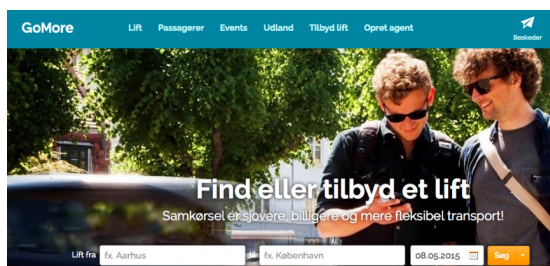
GoMore

Lift Passagerer Events Udland Tilbyd lift Opret agent

Beskeder

Find eller tilbyd et lift

Samkørsel er sjovere, billigere og mere fleksibel transport!

Lift fra fx. Aarhus fx. København 08.05.2015 Søg